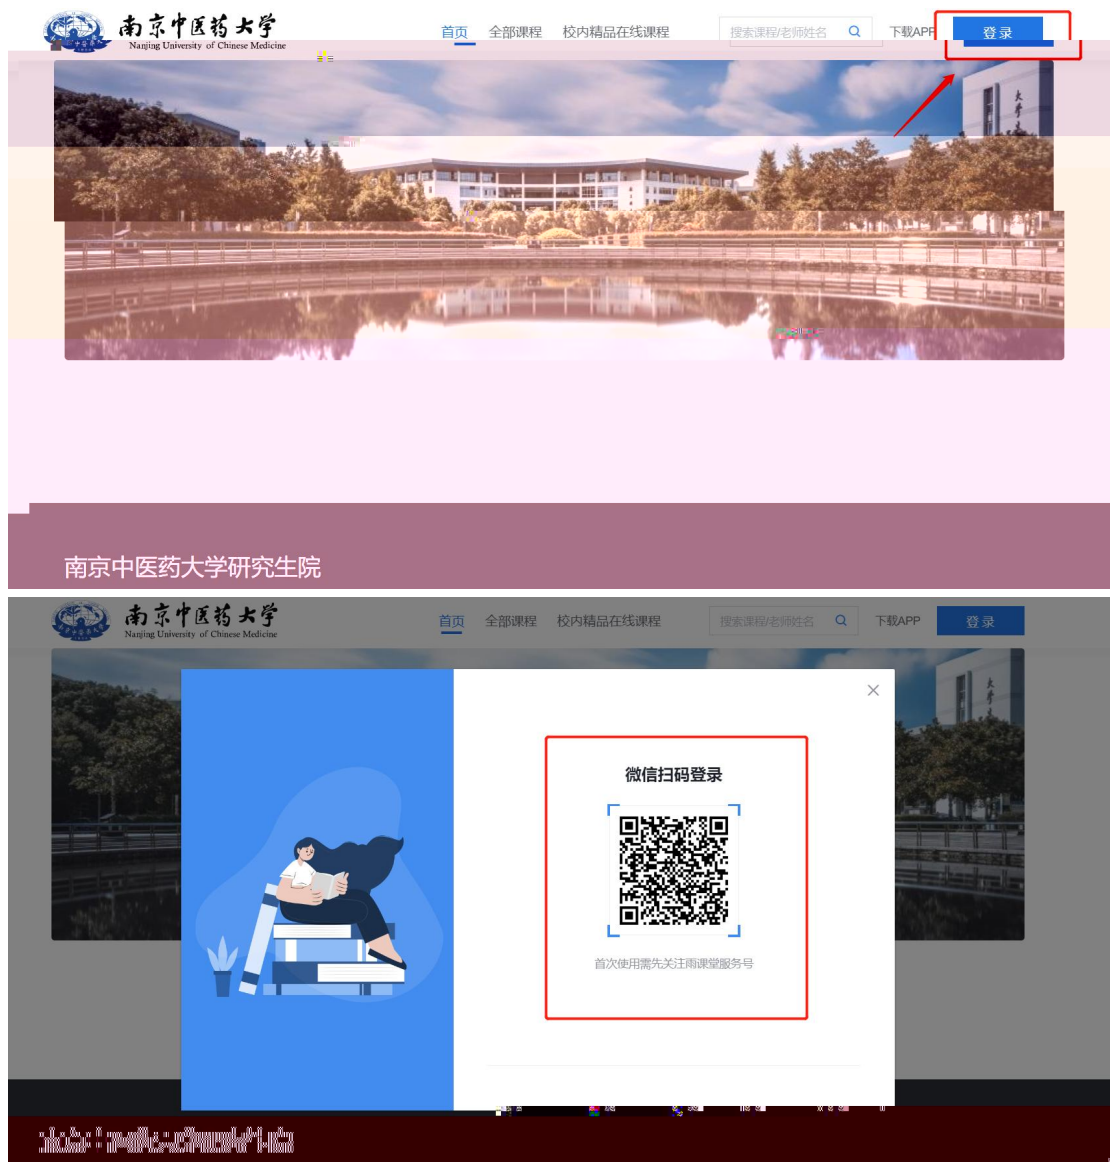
南京中医药大学
Nanjing University of Chinese Medicine

首页 全部课程 校内精品在线课程 搜索课程/老师姓名 下载APP 登录

南京中医药大学研究生院

南京中医药大学
Nanjing University of Chinese Medicine

首页 全部课程 校内精品在线课程 搜索课程/老师姓名 下载APP 登录

微信扫码登录

首次使用需先关注雨课堂服务号

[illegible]